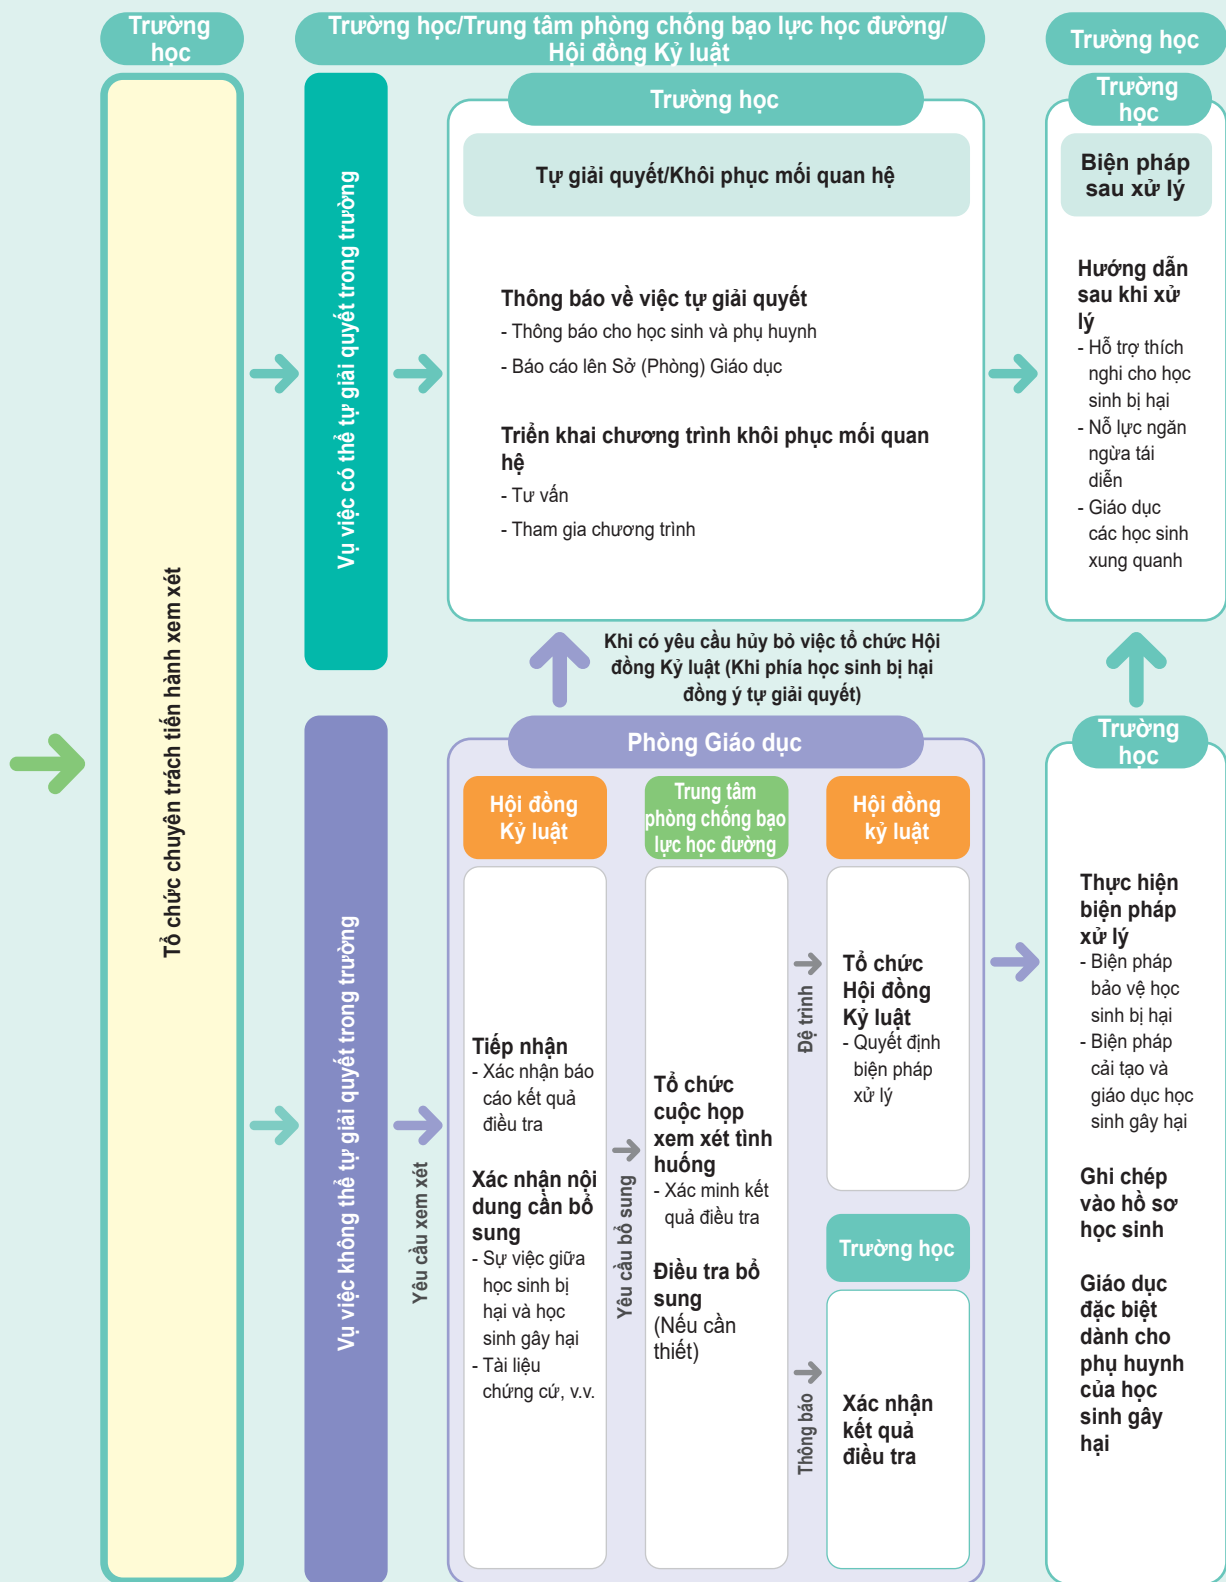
Trường học

Tổ chức chuyên trách tiến hành xem xét

Trường học/Trung tâm phòng chống bạo lực học đường/ Hội đồng Kỷ luật

Vụ việc có thể tự giải quyết trong trường

Trường học

Tự giải quyết/Khôi phục mối quan hệ

Thông báo về việc tự giải quyết
- Thông báo cho học sinh và phụ huynh
- Báo cáo lên Sở (Phòng) Giáo dục

Triển khai chương trình khôi phục mối quan hệ
- Tư vấn
- Tham gia chương trình

Khi có yêu cầu hủy bỏ việc tổ chức Hội đồng Kỷ luật (Khi phía học sinh bị hại đồng ý tự giải quyết)

Trường học

Trường học

Biện pháp sau xử lý

Hướng dẫn sau khi xử lý
- Hỗ trợ thích nghi cho học sinh bị hại
- Nỗ lực ngăn ngừa tái diễn
- Giáo dục các học sinh xung quanh

Vụ việc không thể tự giải quyết trong trường

Yêu cầu xem xét

Phòng Giáo dục

Hội đồng Kỷ luật

Tiếp nhận
- Xác nhận báo cáo kết quả điều tra

Xác nhận nội dung cần bổ sung
- Sự việc giữa học sinh bị hại và học sinh gây hại
- Tài liệu chứng cứ, v.v.

Yêu cầu bổ sung

Trung tâm phòng chống bạo lực học đường

Tổ chức cuộc họp xem xét tình huống
- Xác minh kết quả điều tra

Điều tra bổ sung (Nếu cần thiết)

Đệ trình

Hội đồng kỷ luật

Tổ chức Hội đồng Kỷ luật
- Quyết định biện pháp xử lý

Thông báo

Trường học

Xác nhận kết quả điều tra

Trường học

Thực hiện biện pháp xử lý
- Biện pháp bảo vệ học sinh bị hại
- Biện pháp cải tạo và giáo dục học sinh gây hại

Ghi chép vào hồ sơ học sinh

Giáo dục đặc biệt dành cho phụ huynh của học sinh gây hại